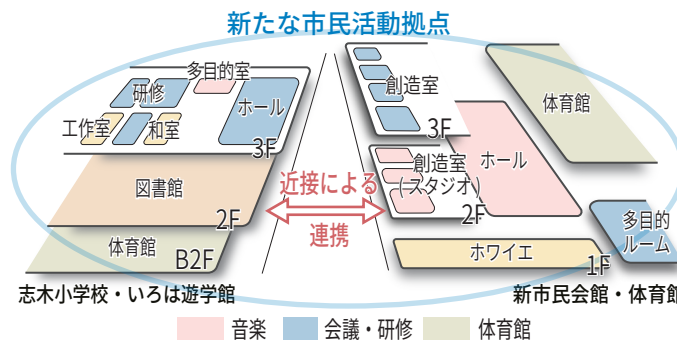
新たな市民活動拠点

多目的室
研修
ホール
工作室
和室
3F
図書館
2F
体育館
B2F
志木小学校・いろは遊学館

近接による
連携

創造室
3F
体育館
創造室
(スタジオ)
ホール
2F
多目的
ルーム
ホワイエ
1F
新市民会館・体育館

音楽　会議・研修　体育館